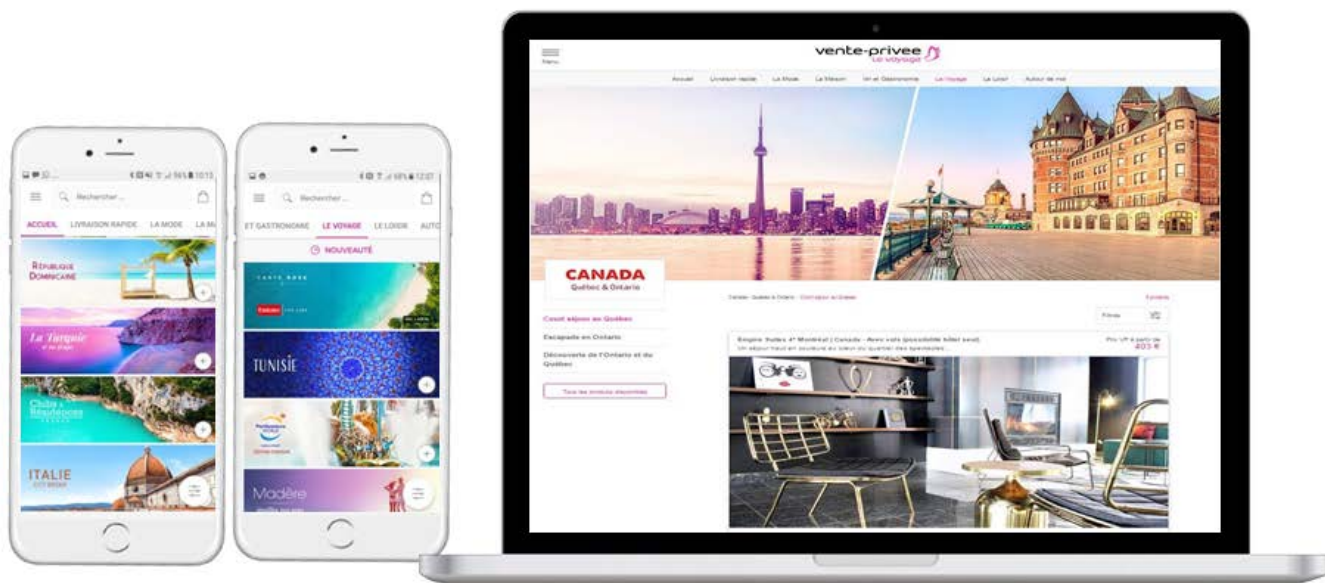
Rechercher...

ACCUEIL LIVRAISON RAPIDE LA MODE LA M

République Dominicaine

La Turquie

Clubs & Résidences

ITALIE

Rechercher...

ET GASTRONOMIE LE VOYAGE LE LOISIR AUTO

NOUVEAUTÉ

TUNISIE

Madère

Menu

vente-privee
Le voyage

Accueil Livraison rapide La Mode La Maison Vin et Gastronomie Le Voyage Le Loisir Autour de moi

CANADA
Québec & Ontario

Court séjour au Québec

Escapade en Ontario

Découverte de l'Ontario et du Québec

Tous les produits disponibles

Filtres

Embassy Suites 4* Montréal | Canada - Avec vols (possibilité hôtel seul)

Prix VP à partir de
403 €